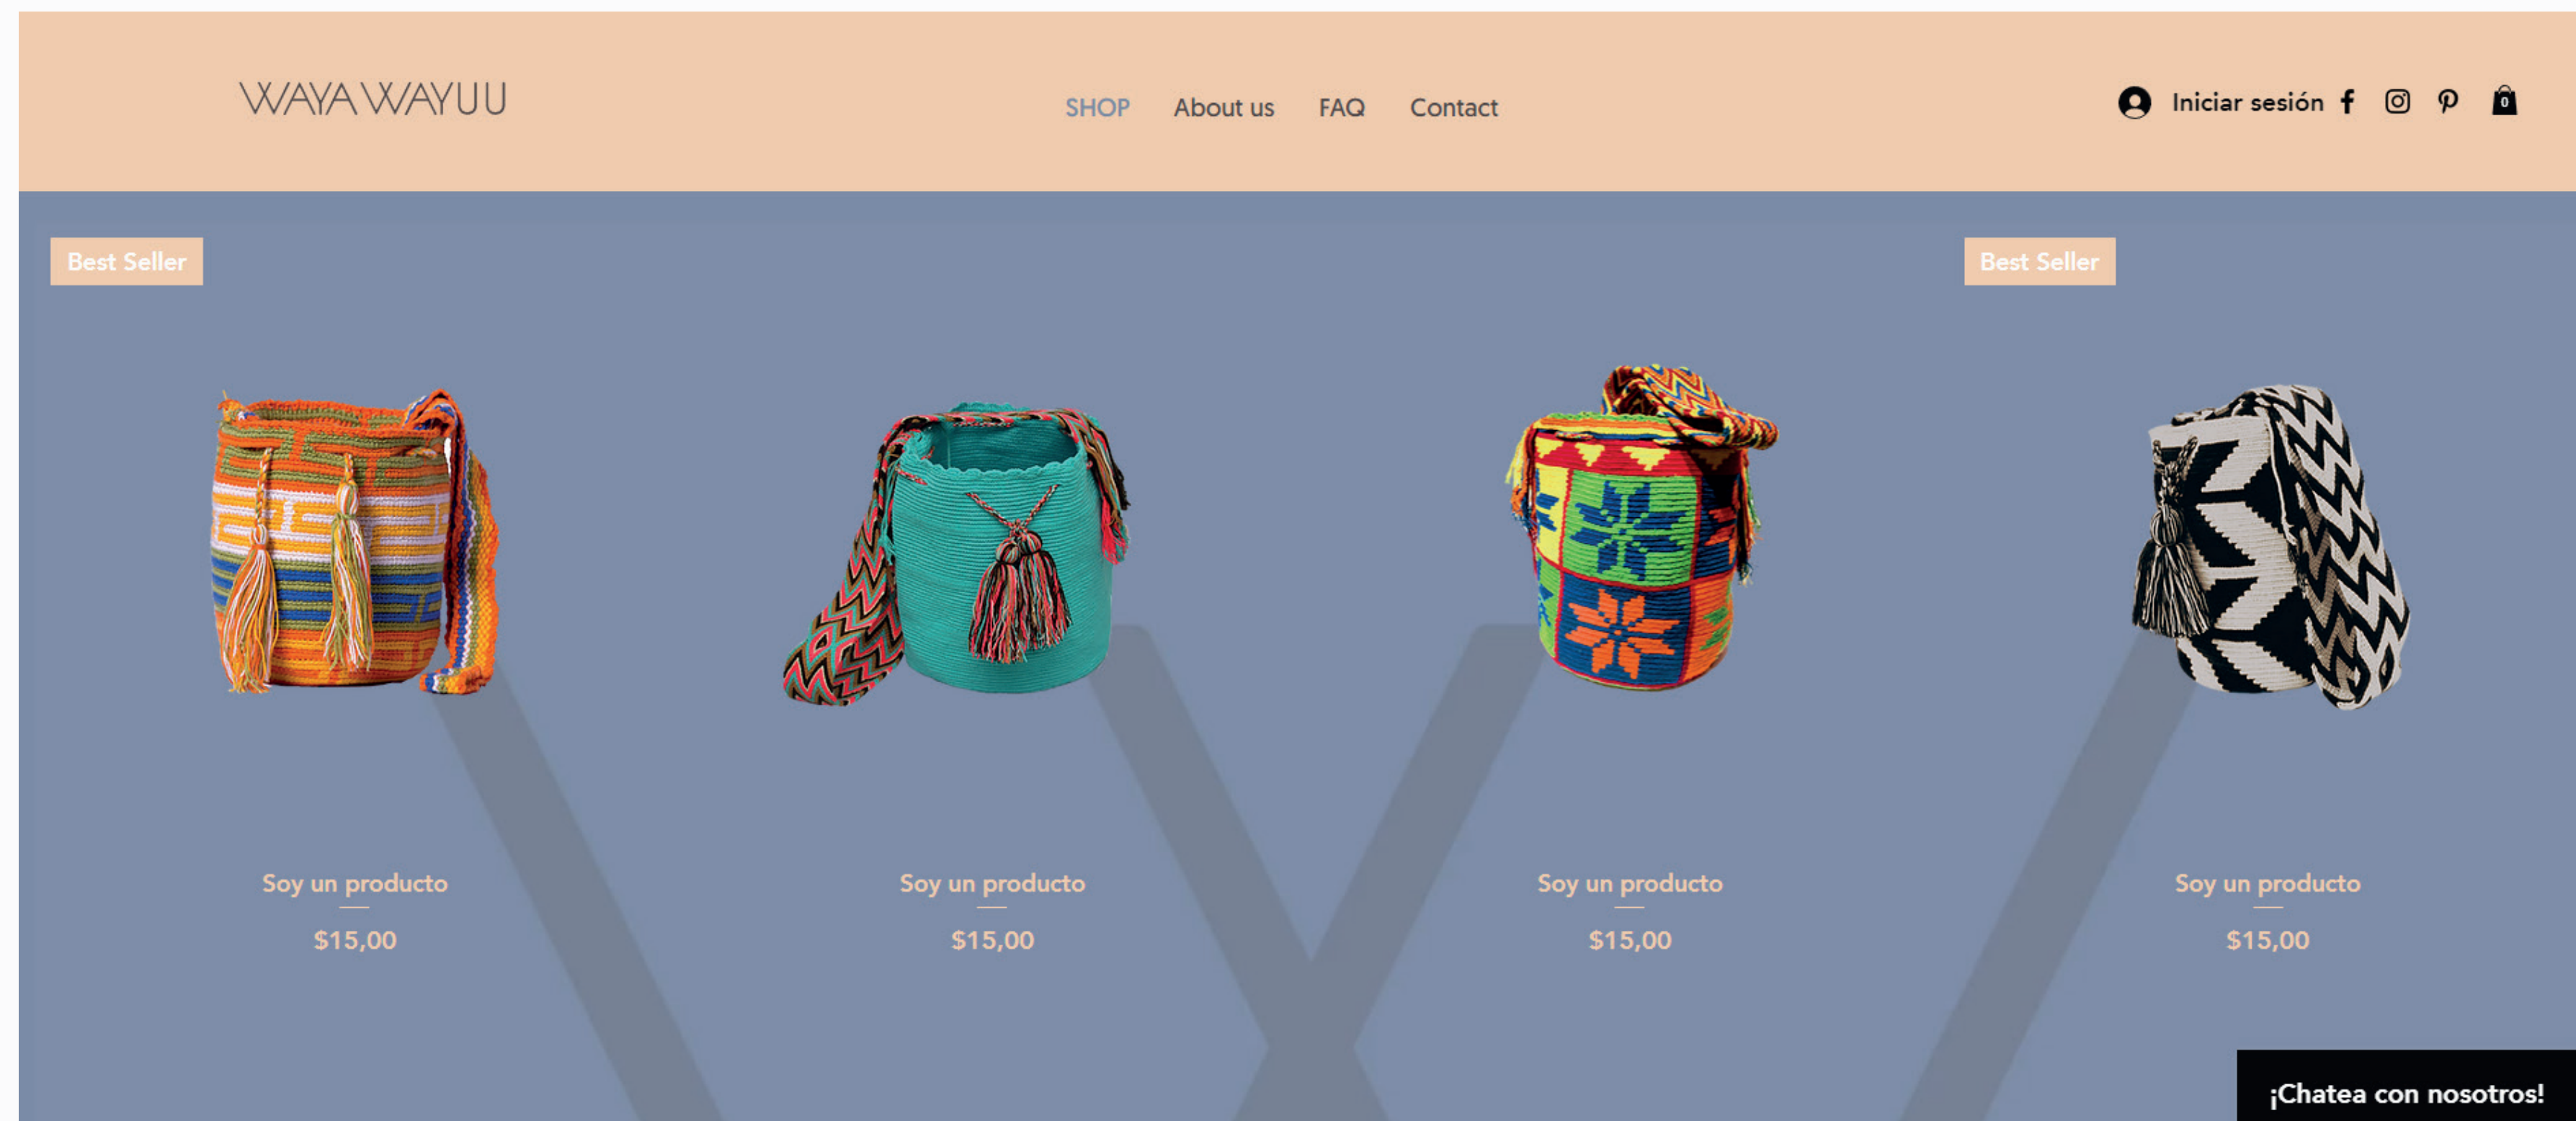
WAYA WAYUU

SHOP About us FAQ Contact

Iniciar sesión

0

Best Seller

Best Seller

Soy un producto

$15,00

Soy un producto

$15,00

Soy un producto

$15,00

Soy un producto

$15,00

¡Chatea con nosotros!